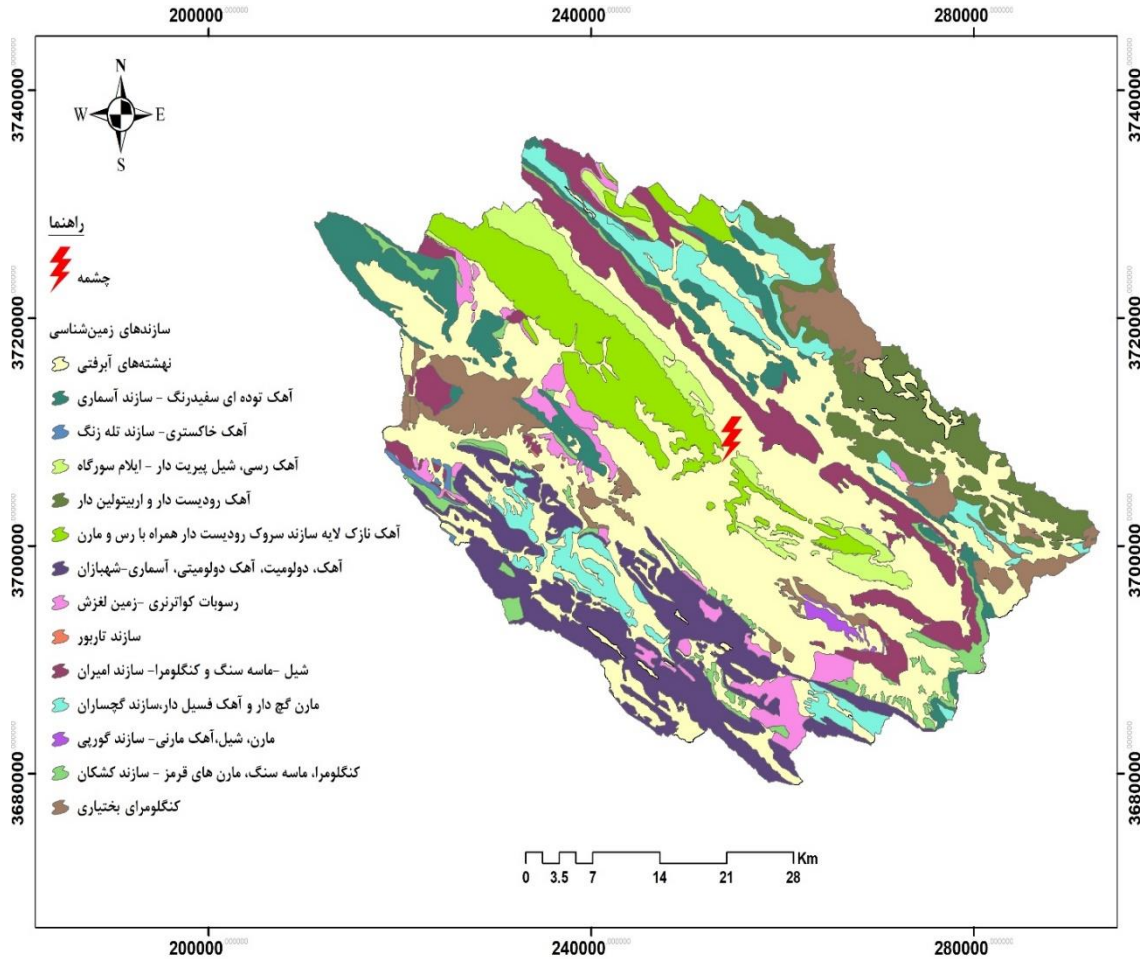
200000 240000 280000

3740000 3720000 3700000 3680000

N
W E
S

راهنما

چشمه

سازندهای زمین‌شناسی

نهشته‌های آبرفتی

آهک توده ای سفیدرنگ - سازند آسماری

آهک خاکستری- سازند تله زنگ

آهک رسی، شیل پیریت دار - ایلام سورگاه

آهک رودیست دار و اربیتولین دار

آهک نازک لایه سازند سروک رودیست دار همراه با رس و مارن

آهک، دولومیت، آهک دولومیتی، آسماری-شهبازان

رسوبات کواترنری -زمین لغزش

سازند تاربور

شیل -ماسه سنگ و کنگلومرا- سازند امیران

مارن گچ دار و آهک فسیل دار،سازند گچساران

مارن، شیل،آهک مارنی- سازند گورپی

کنگلومرا، ماسه سنگ، مارن های قرمز - سازند کشکان

کنگلومرای بختیاری

0 3.5 7 14 21 28 Km

200000 240000 280000

3740000 3720000 3700000 3680000